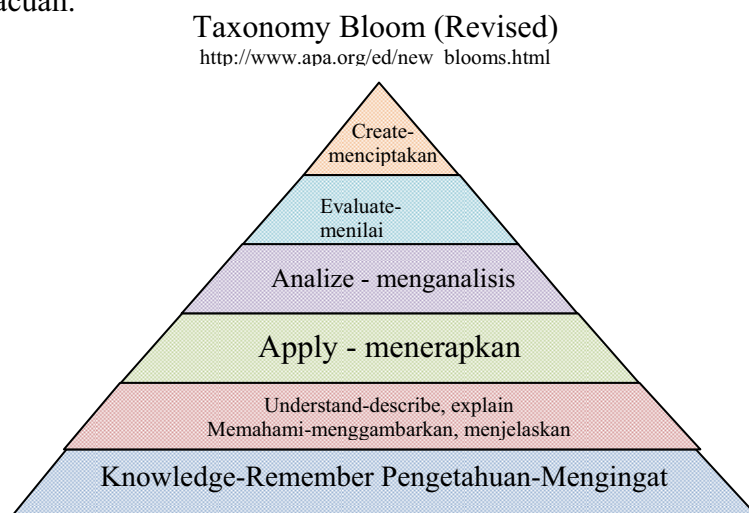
acuan.

Taxonomy Bloom (Revised)
http://www.apa.org/ed/new_blooms.html

Create-menciptakan

Evaluate-menilai

Analize - menganalisis

Apply - menerapkan

Understand-describe, explain
Memahami-menggambarkan, menjelaskan

Knowledge-Remember Pengetahuan-Mengingat